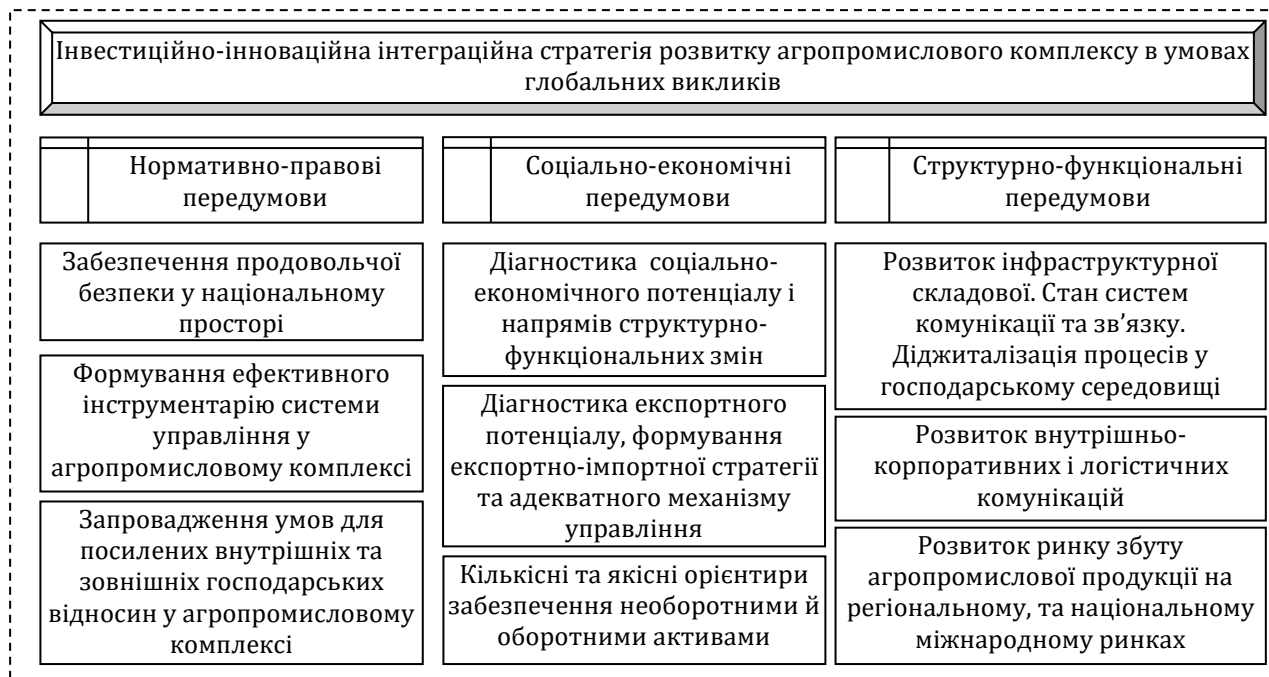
Інвестиційно-інноваційна інтеграційна стратегія розвитку агропромислового комплексу в умовах глобальних викликів

Нормативно-правові передумови

Забезпечення продовольчої безпеки у національному просторі

Формування ефективного інструментарію системи управління у агропромисловому комплексі

Запровадження умов для посилених внутрішніх та зовнішніх господарських відносин у агропромисловому комплексі

Соціально-економічні передумови

Діагностика соціально-економічного потенціалу і напрямів структурно-функціональних змін

Діагностика експортного потенціалу, формування експортно-імпортної стратегії та адекватного механізму управління

Кількісні та якісні орієнтири забезпечення необоротними й оборотними активами

Структурно-функціональні передумови

Розвиток інфраструктурної складової. Стан систем комунікації та зв'язку. Діджиталізація процесів у господарському середовищі

Розвиток внутрішньо-корпоративних і логістичних комунікацій

Розвиток ринку збуту агропромислової продукції на регіональному, та національному міжнародному ринках